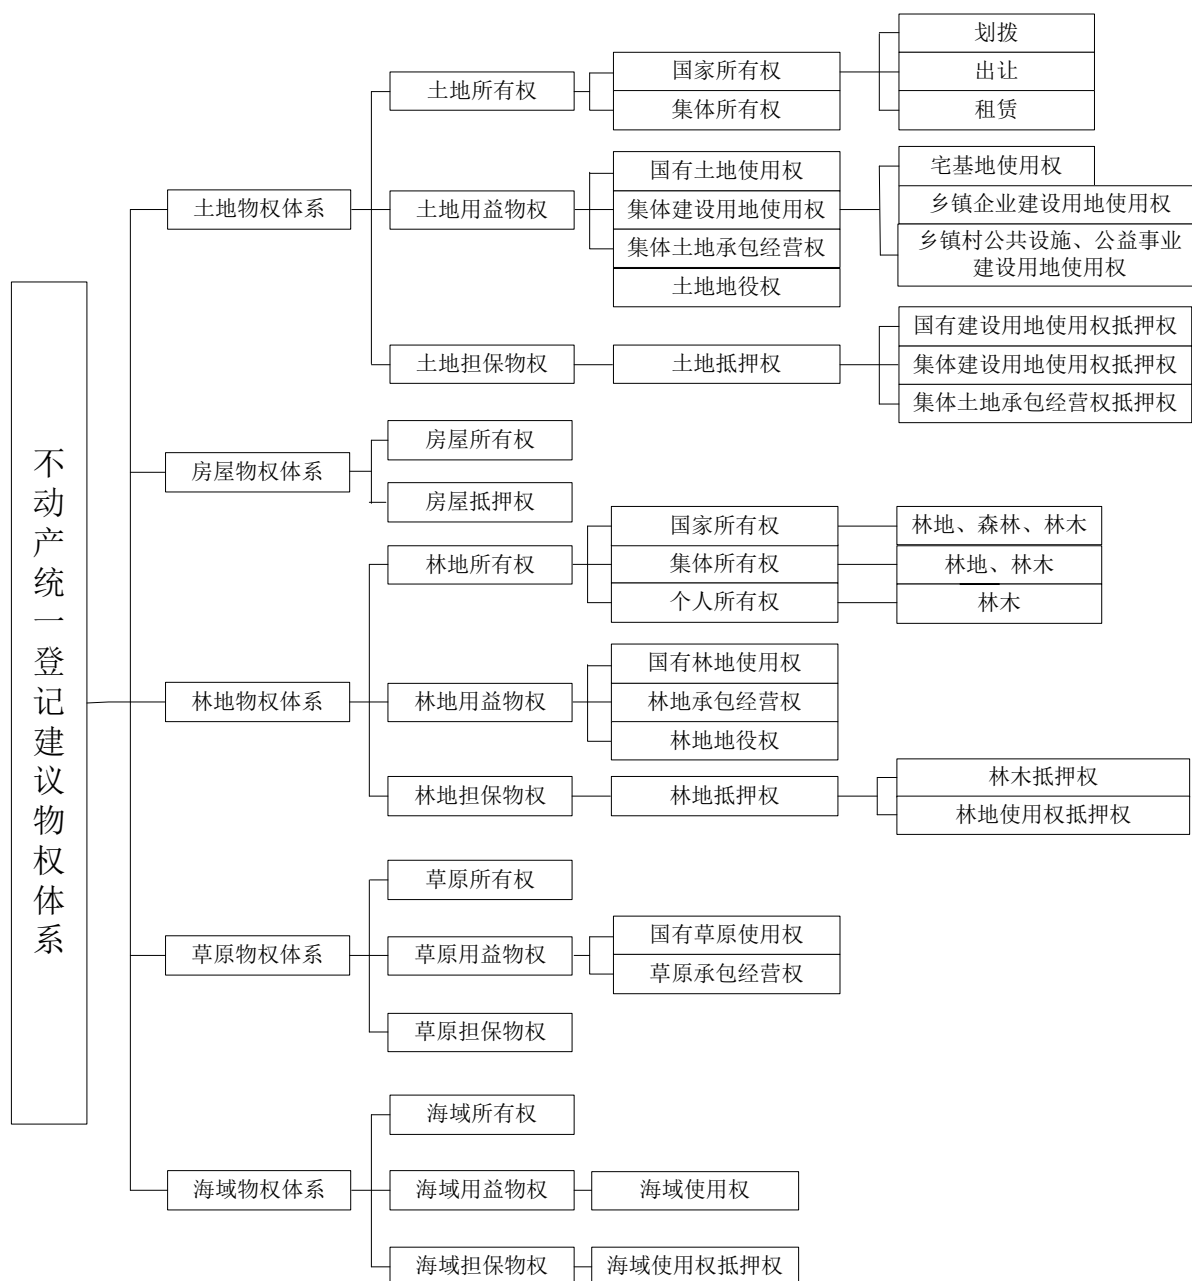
不动产统一登记建议物权体系

土地物权体系

土地所有权

国家所有权

划拨

出让

租赁

集体所有权

土地用益物权

国有土地使用权

集体建设用地使用权

宅基地使用权

乡镇企业建设用地使用权

乡镇村公共设施、公益事业建设用地使用权

集体土地承包经营权

土地地役权

土地担保物权

土地抵押权

国有建设用地使用权抵押权

集体建设用地使用权抵押权

集体土地承包经营权抵押权

房屋物权体系

房屋所有权

房屋抵押权

林地物权体系

林地所有权

国家所有权

林地、森林、林木

集体所有权

林地、林木

个人所有权

林木

林地用益物权

国有林地使用权

林地承包经营权

林地地役权

林地担保物权

林地抵押权

林木抵押权

林地使用权抵押权

草原物权体系

草原所有权

草原用益物权

国有草原使用权

草原承包经营权

草原担保物权

海域物权体系

海域所有权

海域用益物权

海域使用权

海域担保物权

海域使用权抵押权